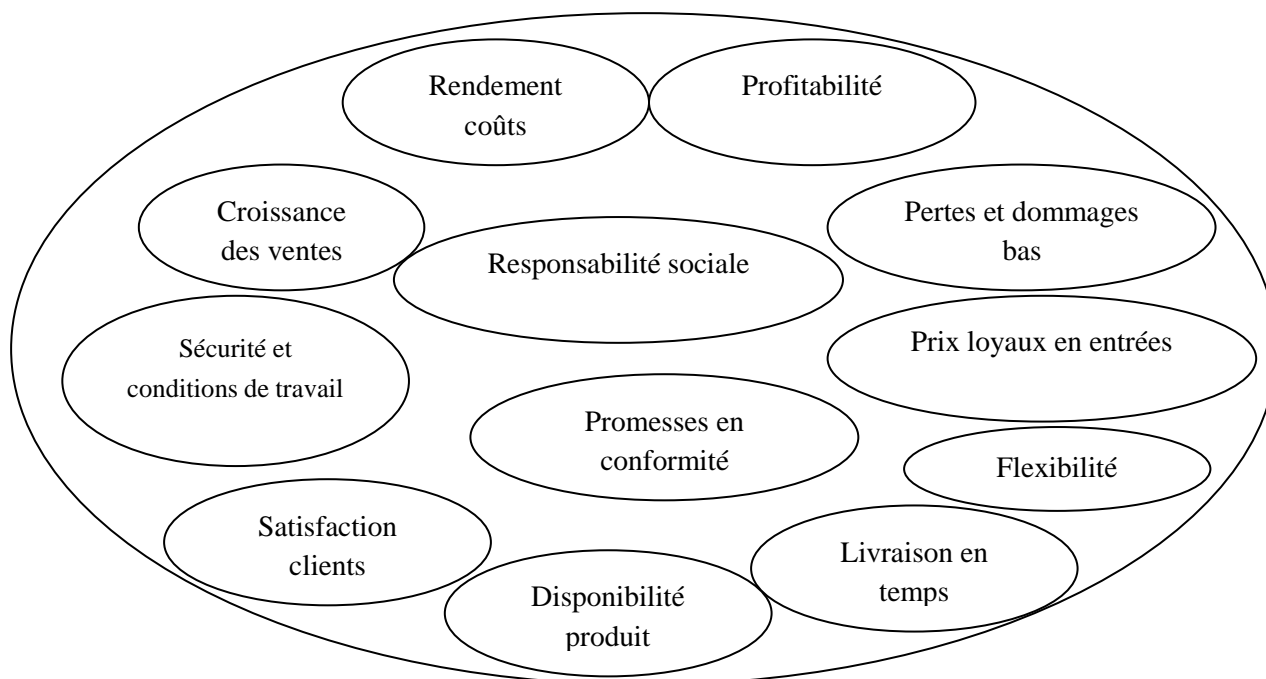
Rendement coûts

Profitabilité

Croissance des ventes

Pertes et dommages bas

Responsabilité sociale

Sécurité et conditions de travail

Prix loyaux en entrées

Promesses en conformité

Flexibilité

Satisfaction clients

Livraison en temps

Disponibilité produit